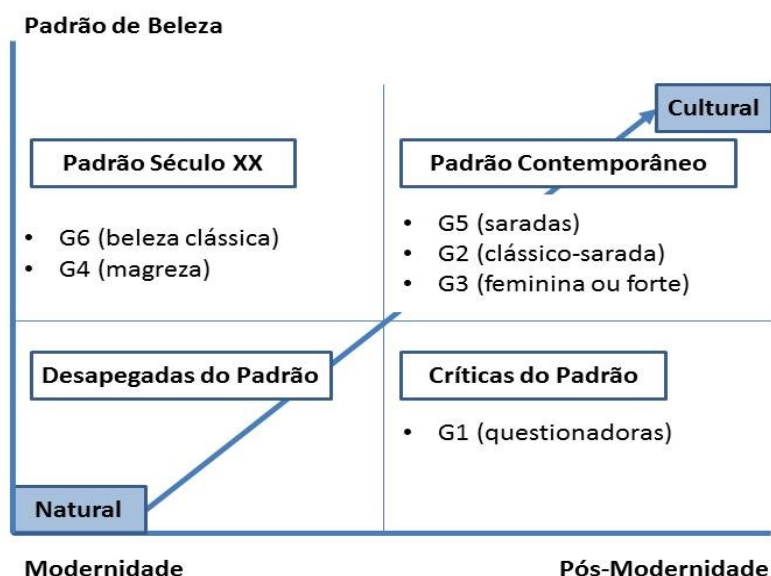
Padrão de Beleza

Cultural

Padrão Século XX

- G6 (beleza clássica)
- G4 (magreza)

Padrão Contemporâneo

- G5 (saradas)
- G2 (clássico-sarada)
- G3 (feminina ou forte)

Desapegadas do Padrão

Críticas do Padrão

- G1 (questionadoras)

Natural

Modernidade

Pós-Modernidade